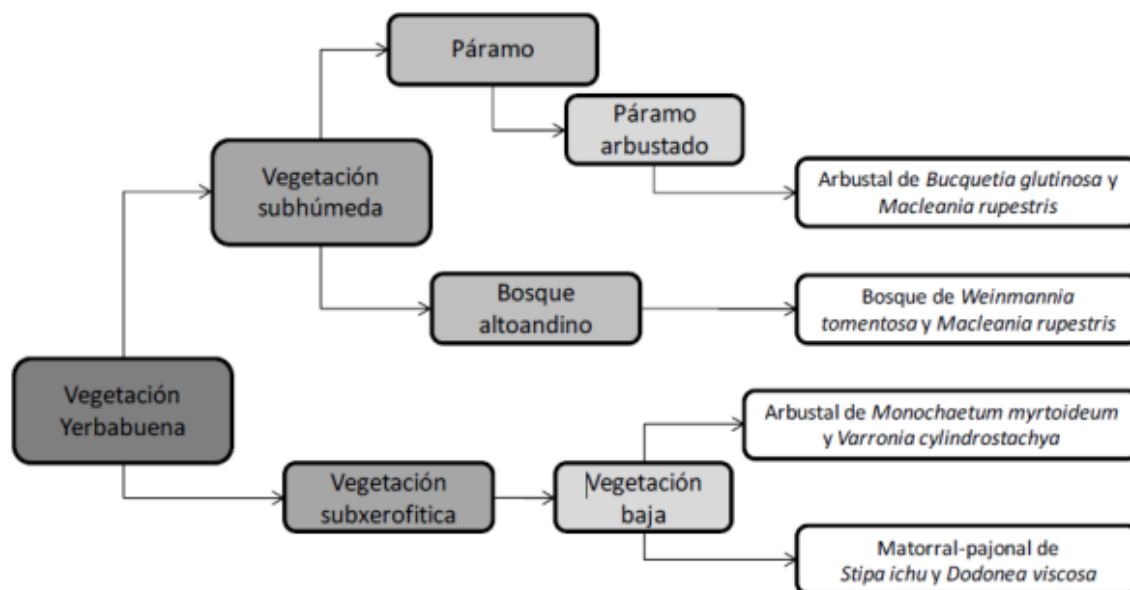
Vegetación Yerbabuena

Vegetación subhúmeda

Páramo

Páramo arbustado

Arbustal de *Bucquetia glutinosa* y *Macleania rupestris*

Bosque altoandino

Bosque de *Weinmannia tomentosa* y *Macleania rupestris*

Vegetación subxerofitica

Vegetación baja

Arbustal de *Monochaetum myrtoideum* y *Varronia cylindrostachya*

Matorral-pajonal de *Stipa ichu* y *Dodonea viscosa*